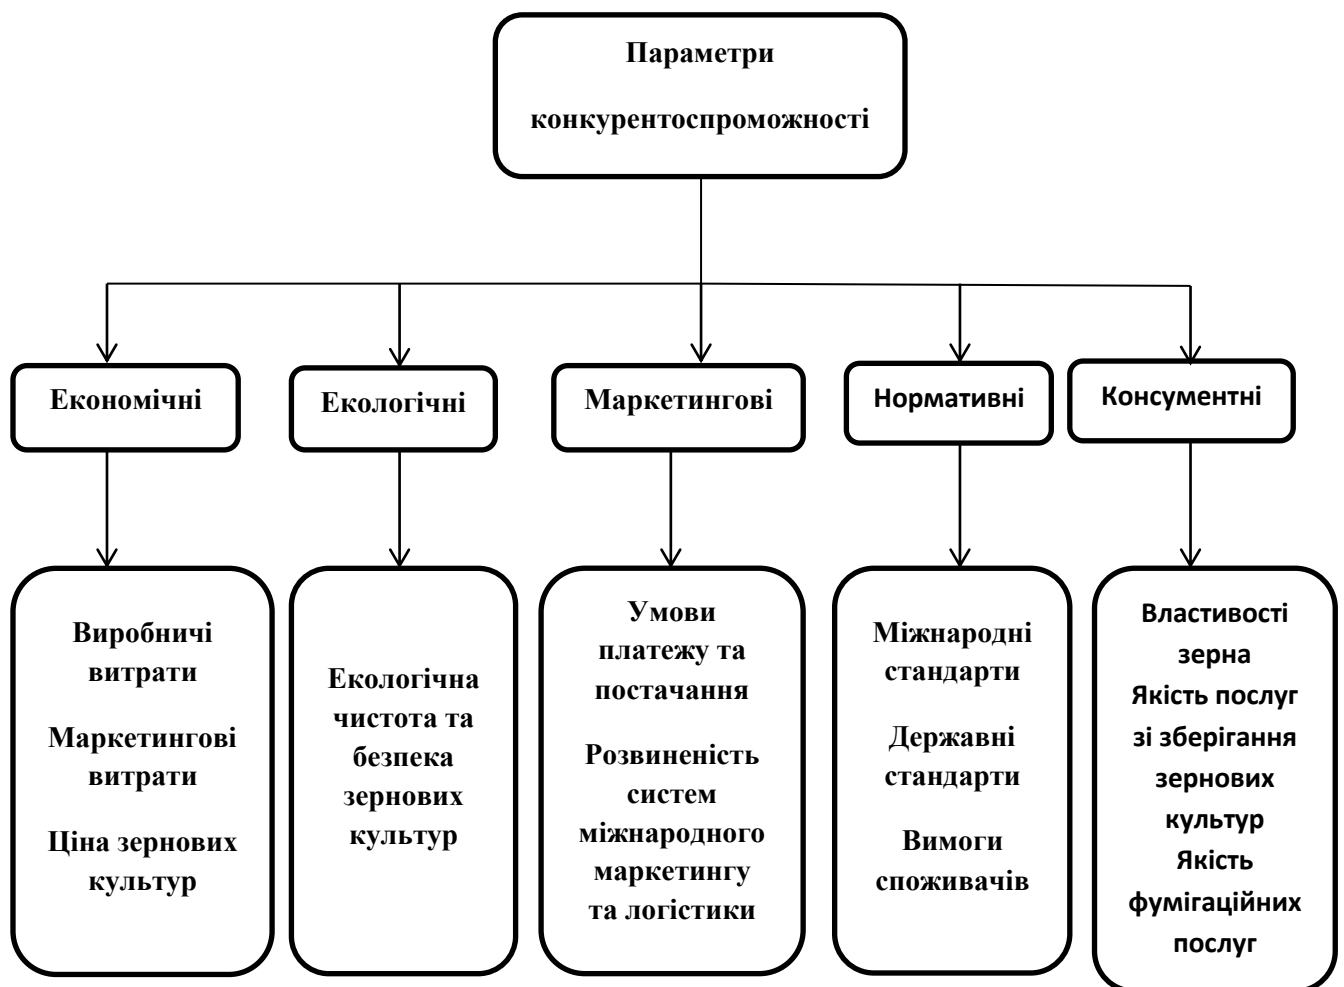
Параметри конкурентоспроможності

Економічні

Екологічні

Маркетингові

Нормативні

Консументні

Виробничі витрати

Маркетингові витрати

Ціна зернових культур

Екологічна чистота та безпека зернових культур

Умови платежу та постачання

Розвиненість систем міжнародного маркетингу та логістики

Міжнародні стандарти

Державні стандарти

Вимоги споживачів

Властивості зерна

Якість послуг зі зберігання зернових культур

Якість фумігаційних послуг